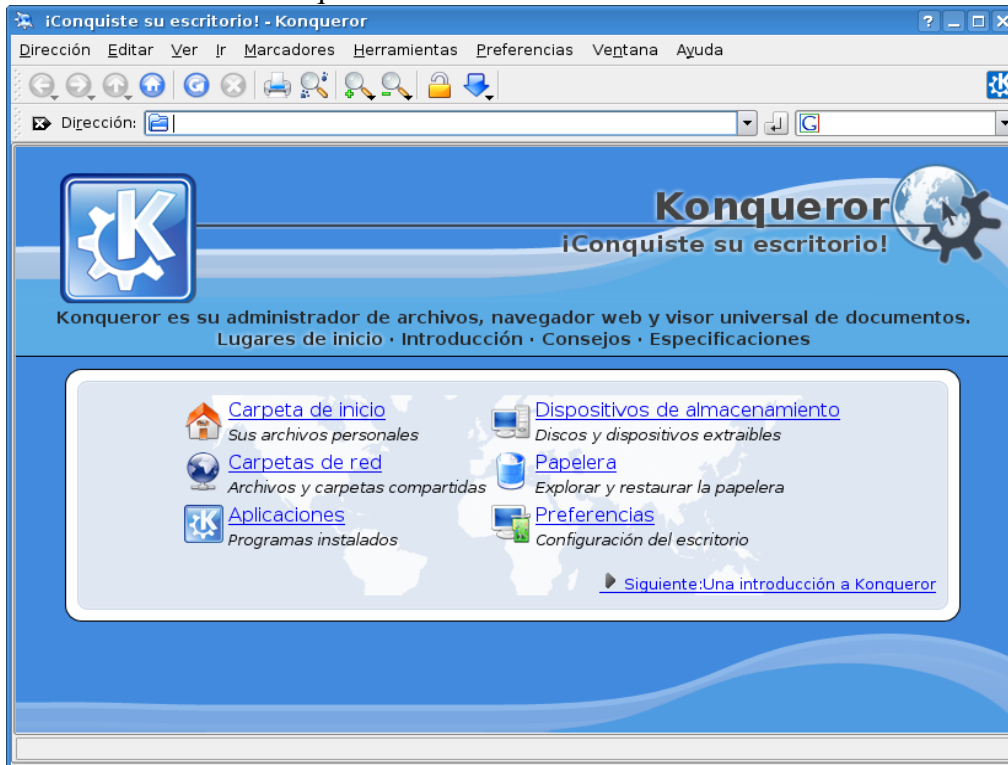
¡Conquiste su escritorio! - Konqueror

Dirección Editar Ver Ir Marcadores Herramientas Preferencias Ventana Ayuda

Dirección:

Konqueror
¡Conquiste su escritorio!

Konqueror es su administrador de archivos, navegador web y visor universal de documentos.
Lugares de inicio · Introducción · Consejos · Especificaciones

Carpeta de inicio
Sus archivos personales

Dispositivos de almacenamiento
Discos y dispositivos extraibles

Carpetas de red
Archivos y carpetas compartidas

Papelera
Explorar y restaurar la papelera

Aplicaciones
Programas instalados

Preferencias
Configuración del escritorio

Siguiente:Una introducción a Konqueror